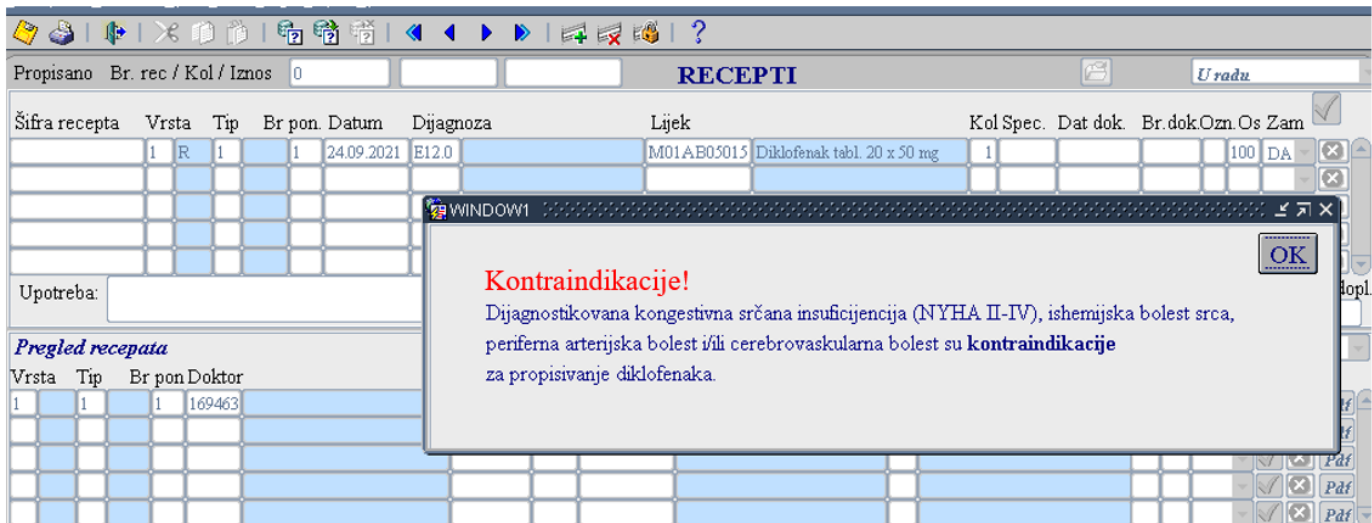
?

Propisano Br. rec / Kol / Iznos 0

RECEPTI

U radu

| Šifra recepta | Vrsta | Tip | Br pon. | Datum | Dijagnoza | | Lijek | | Kol | Spec. | Dat dok. | Br.dok. | Ozn. | Os | Zam |
|---|---|---|---|---|---|---|---|---|---|---|---|---|---|---|---|
| | 1 | R | 1 | 1 | 24.09.2021 | E12.0 | M01AB05015 | Diklofenak tabl. 20 x 50 mg | 1 | | | | | 100 | DA |

Upotreba:

dopl.

Pregled recepata

| Vrsta | Tip | Br pon | Doktor |
|---|---|---|---|
| 1 | 1 | 1 | 169463 |

Pdf
Pdf
Pdf
Pdf
Pdf

WINDOW1

OK

Kontraindikacije!

Dijagnostikovana kongestivna srčana insuficijencija (NYHA II-IV), ishemijska bolest srca, periferna arterijska bolest i/ili cerebrovaskularna bolest su kontraindikacije za propisivanje diklofenaka.